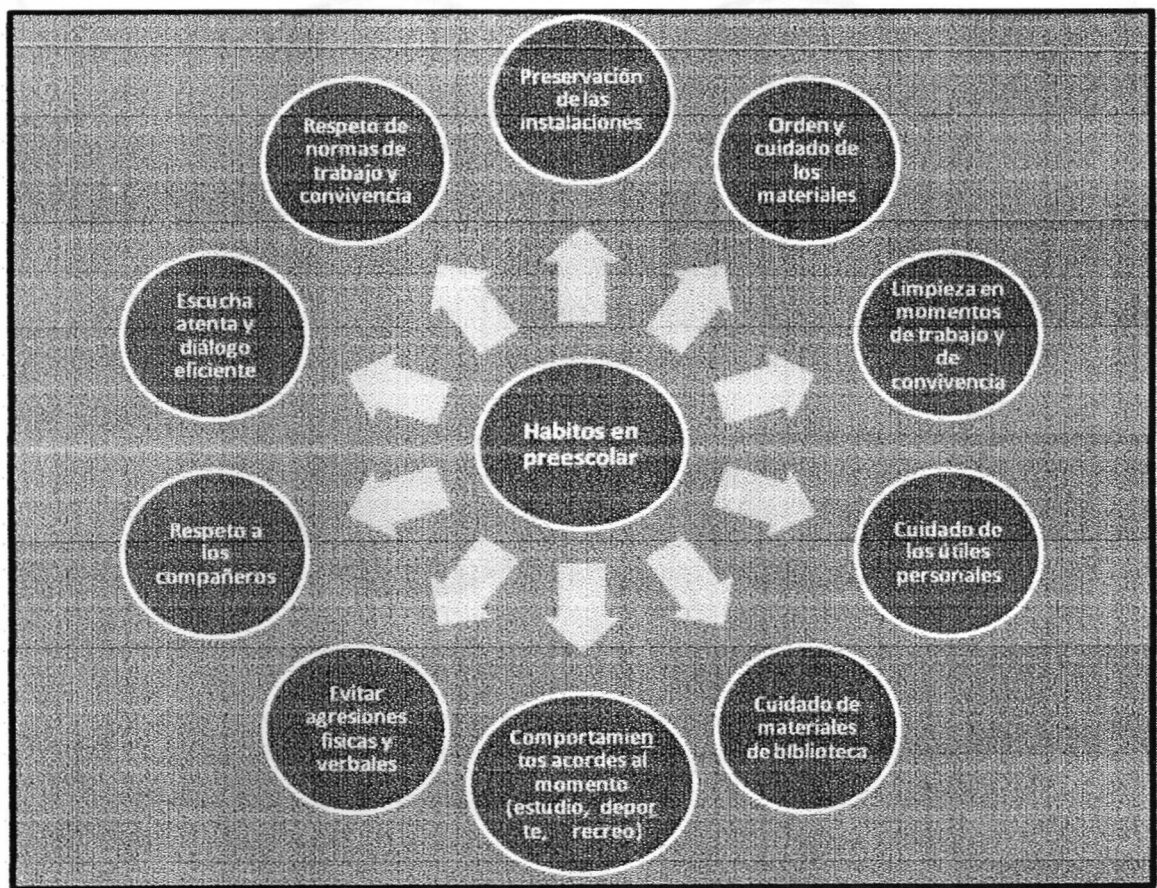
Habitos en preescolar

Preservación de las instalaciones

Orden y cuidado de los materiales

Limpieza en momentos de trabajo y de convivencia

Cuidado de los útiles personales

Cuidado de materiales de biblioteca

Comportamientos acordes al momento (estudio, deporte, recreo)

Evitar agresiones fisicas y verbales

Respeto a los compañeros

Escucha atenta y diálogo eficiente

Respeto de normas de trabajo y convivencia